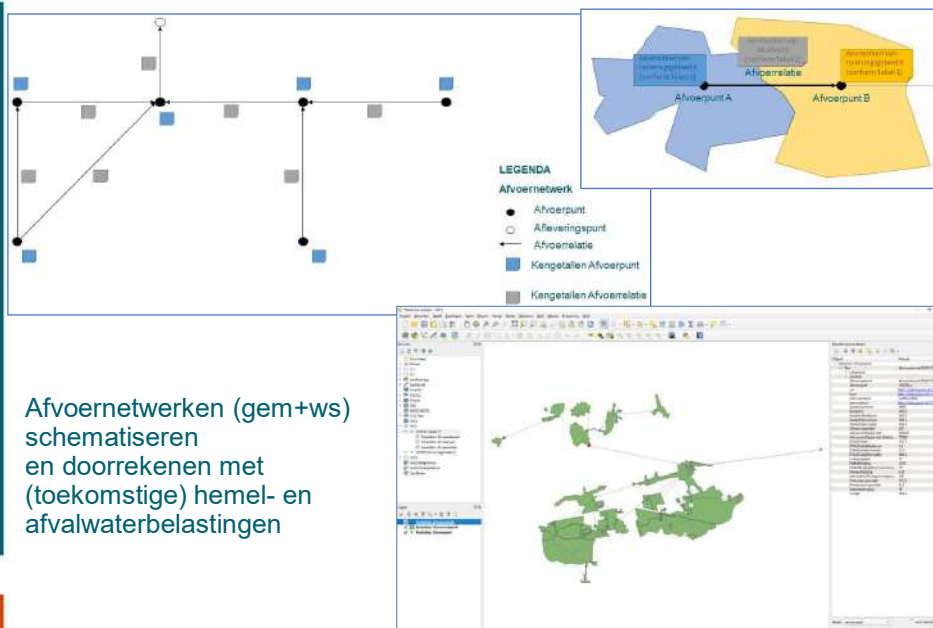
Afvoerrelatie

Afvoerpunt A

Afvoerpunt B

LEGENDA

Afvoernetwerk

Afvoerpunt

Afleveringspunt

Afvoerrelatie

Kengetallen Afvoerpunt

Kengetallen Afvoerrelatie

Afvoernetwerken (gem+ws) schematiseren en doorrekenen met (toekomstige) hemel- en afvalwaterbelastingen